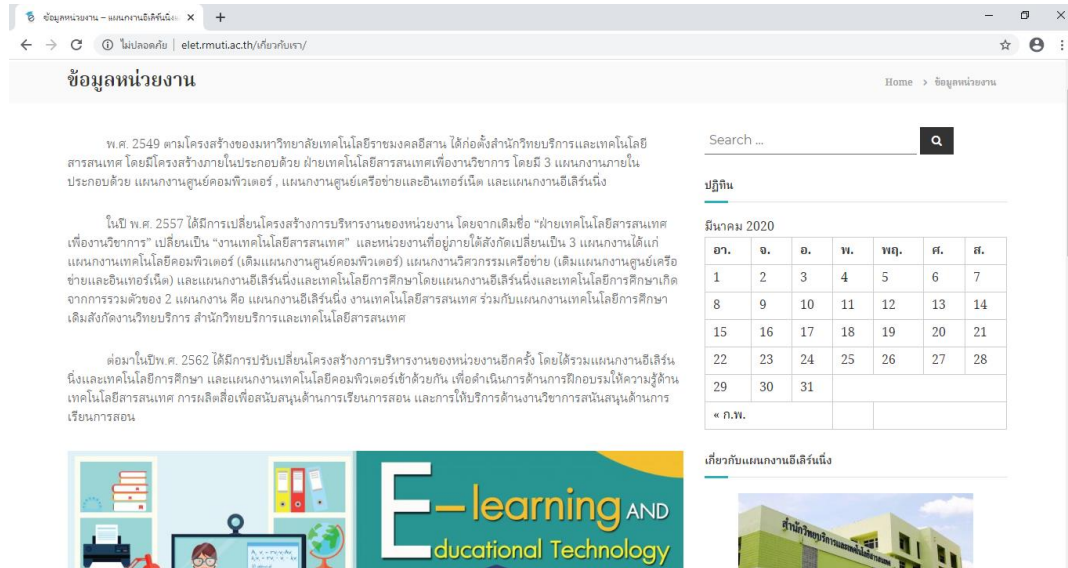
ข้อมูลหน่วยงาน – แผนกงานอีเลิร์นนิ่ง ×
+

ไม่ปลอดภัย | elet.rmuti.ac.th/เกี่ยวกับเรา/

ข้อมูลหน่วยงาน

Home › ข้อมูลหน่วยงาน

พ.ศ. 2549 ตามโครงสร้างของมหาวิทยาลัยเทคโนโลยีราชมงคลอีสาน ได้ก่อตั้งสำนักวิทยบริการและเทคโนโลยีสารสนเทศ โดยมีโครงสร้างภายในประกอบด้วย ฝ่ายเทคโนโลยีสารสนเทศเพื่องานวิชาการ โดยมี 3 แผนกงานภายในประกอบด้วย แผนกงานศูนย์คอมพิวเตอร์ , แผนกงานศูนย์เครือข่ายและอินเทอร์เน็ต และแผนกงานอีเลิร์นนิ่ง

ในปี พ.ศ. 2557 ได้มีการเปลี่ยนโครงสร้างการบริหารงานของหน่วยงาน โดยจากเดิมชื่อ "ฝ่ายเทคโนโลยีสารสนเทศเพื่องานวิชาการ" เปลี่ยนเป็น "งานเทคโนโลยีสารสนเทศ" และหน่วยงานที่อยู่ภายใต้สังกัดเปลี่ยนเป็น 3 แผนกงานได้แก่ แผนกงานเทคโนโลยีคอมพิวเตอร์ (เดิมแผนกงานศูนย์คอมพิวเตอร์) แผนกงานวิศวกรรมเครือข่าย (เดิมแผนกงานศูนย์เครือข่ายและอินเทอร์เน็ต) และแผนกงานอีเลิร์นนิ่งและเทคโนโลยีการศึกษาโดยแผนกงานอีเลิร์นนิ่งและเทคโนโลยีการศึกษาเกิดจากการรวมตัวของ 2 แผนกงาน คือ แผนกงานอีเลิร์นนิ่ง งานเทคโนโลยีสารสนเทศ ร่วมกับแผนกงานเทคโนโลยีการศึกษา เดิมสังกัดงานวิทยบริการ สำนักวิทยบริการและเทคโนโลยีสารสนเทศ

ต่อมาในปีพ.ศ. 2562 ได้มีการปรับเปลี่ยนโครงสร้างการบริหารงานของหน่วยงานอีกครั้ง โดยได้รวมแผนกงานอีเลิร์นนิ่งและเทคโนโลยีการศึกษา และแผนกงานเทคโนโลยีคอมพิวเตอร์เข้าด้วยกัน เพื่อดำเนินการด้านการฝึกอบรมให้ความรู้ด้านเทคโนโลยีสารสนเทศ การผลิตสื่อเพื่อสนับสนุนด้านการเรียนการสอน และการให้บริการด้านงานวิชาการสนับสนุนด้านการเรียนการสอน

E-learning AND Educational Technology

Search ...

ปฏิทิน

มีนาคม 2020

| อา. | จ. | อ. | พ. | พฤ. | ศ. | ส. |
|---|---|---|---|---|---|---|
| 1 | 2 | 3 | 4 | 5 | 6 | 7 |
| 8 | 9 | 10 | 11 | 12 | 13 | 14 |
| 15 | 16 | 17 | 18 | 19 | 20 | 21 |
| 22 | 23 | 24 | 25 | 26 | 27 | 28 |
| 29 | 30 | 31 | | | | |
| « ก.พ. | | | | | | |

เกี่ยวกับแผนกงานอีเลิร์นนิ่ง

สำนักวิทยบริการและเทคโนโลยีสารสนเทศ